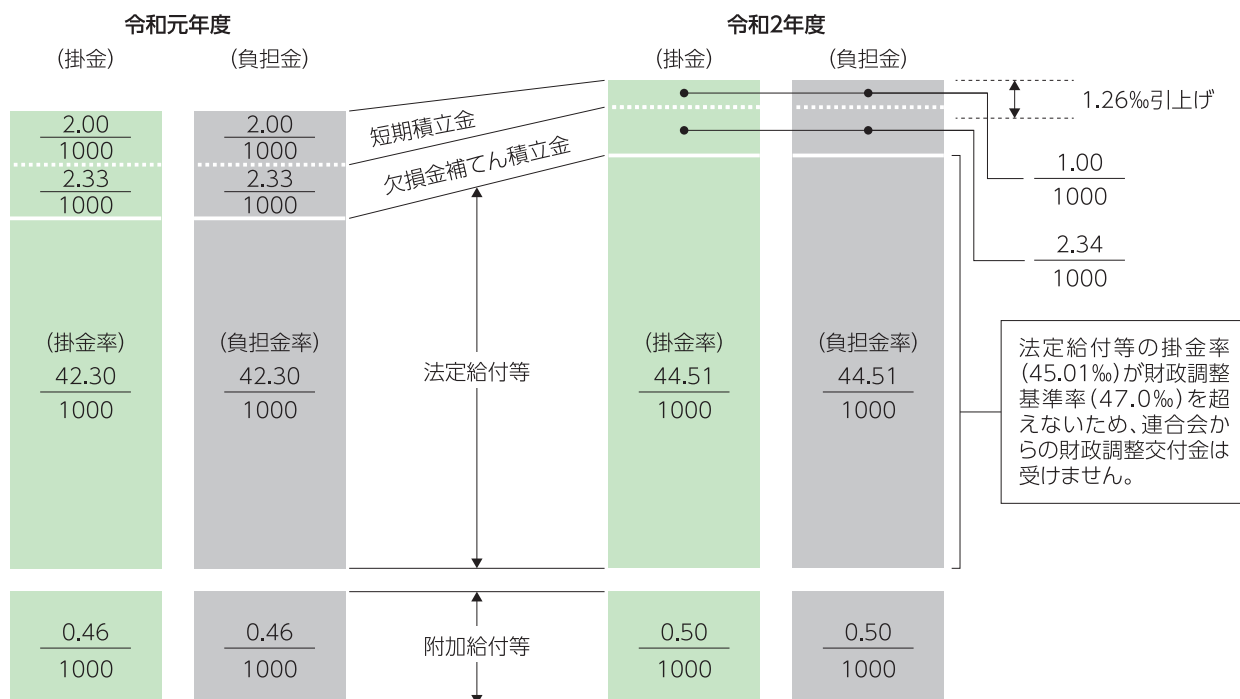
令和元年度

(掛金) (負担金)

$\frac{2.00}{1000}$ $\frac{2.00}{1000}$

$\frac{2.33}{1000}$ $\frac{2.33}{1000}$

(掛金率) $\frac{42.30}{1000}$

(負担金率) $\frac{42.30}{1000}$

$\frac{0.46}{1000}$ $\frac{0.46}{1000}$

短期積立金

欠損金補てん積立金

法定給付等

附加給付等

令和2年度

(掛金) (負担金)

1.26‰引上げ

$\frac{1.00}{1000}$

$\frac{2.34}{1000}$

(掛金率) $\frac{44.51}{1000}$

(負担金率) $\frac{44.51}{1000}$

法定給付等の掛金率(45.01‰)が財政調整基準率(47.0‰)を超えないため、連合会からの財政調整交付金は受けません。

$\frac{0.50}{1000}$ $\frac{0.50}{1000}$